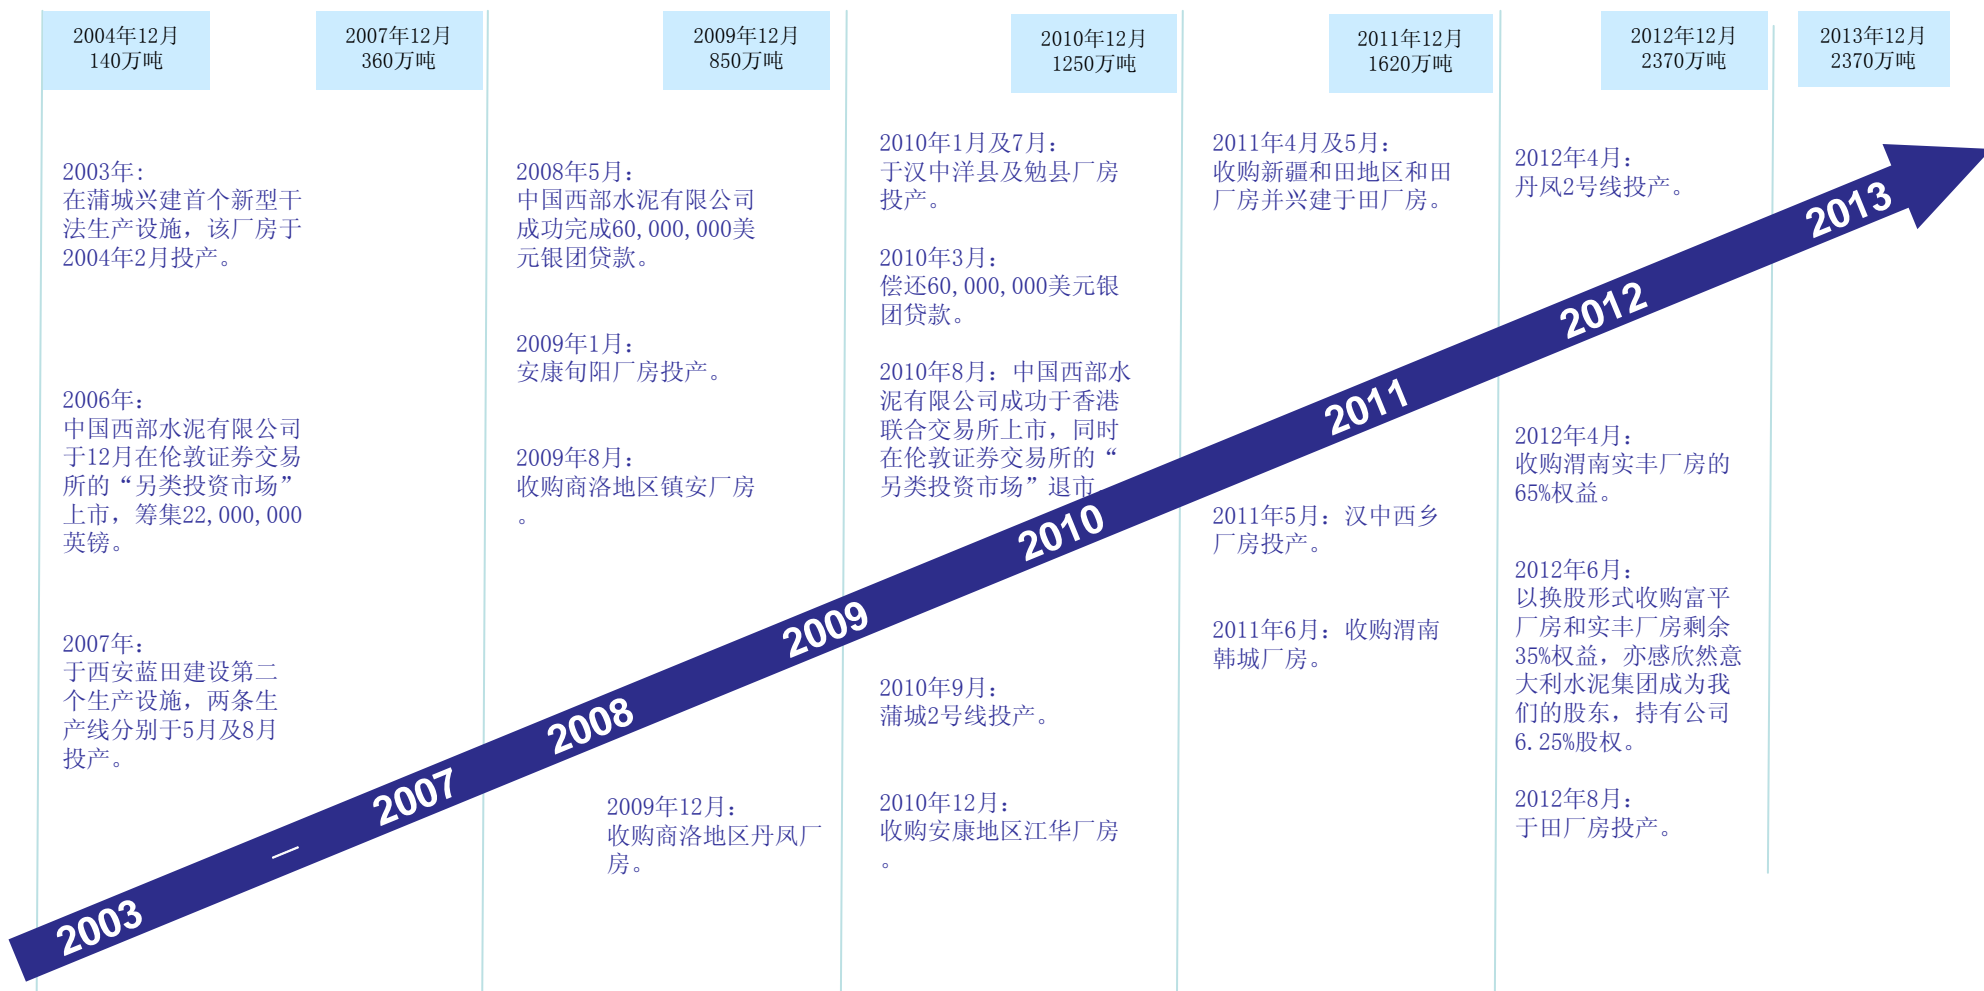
2004年12月
140万吨

2007年12月
360万吨

2009年12月
850万吨

2010年12月
1250万吨

2011年12月
1620万吨

2012年12月
2370万吨

2013年12月
2370万吨

2003年：
在蒲城兴建首个新型干法生产设施，该厂房于2004年2月投产。

2006年：
中国西部水泥有限公司于12月在伦敦证券交易所的“另类投资市场”上市，筹集22,000,000英镑。

2007年：
于西安蓝田建设第二个生产设施，两条生产线分别于5月及8月投产。

2008年5月：
中国西部水泥有限公司成功完成60,000,000美元银团贷款。

2009年1月：
安康旬阳厂房投产。

2009年8月：
收购商洛地区镇安厂房。

2009年12月：
收购商洛地区丹凤厂房。

2010年1月及7月：
于汉中洋县及勉县厂房投产。

2010年3月：
偿还60,000,000美元银团贷款。

2010年8月：中国西部水泥有限公司成功于香港联合交易所上市，同时在伦敦证券交易所的“另类投资市场”退市

2010年9月：
蒲城2号线投产。

2010年12月：
收购安康地区江华厂房。

2011年4月及5月：
收购新疆和田地区和田厂房并兴建于田厂房。

2011年5月：汉中西乡厂房投产。

2011年6月：收购渭南韩城厂房。

2012年4月：
丹凤2号线投产。

2012年4月：
收购渭南实丰厂房的65%权益。

2012年6月：
以换股形式收购富平厂房和实丰厂房剩余35%权益，亦感欣然意大利水泥集团成为我们的股东，持有公司6.25%股权。

2012年8月：
于田厂房投产。

2003 — 2007 2008 2009 2010 2011 2012 2013